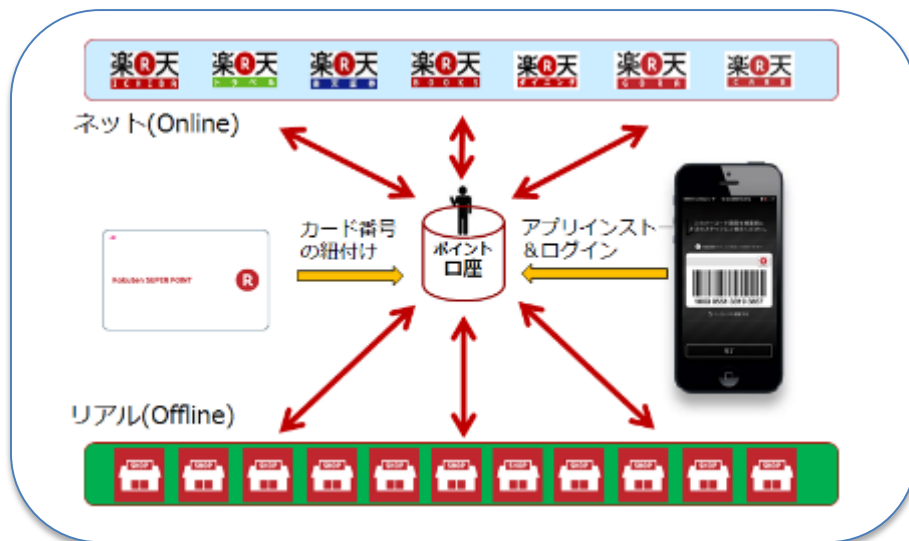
楽天 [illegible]
楽天 トラベル
楽天 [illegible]
楽天 BOOKS
楽天 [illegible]
楽天 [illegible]
楽天 CARD

ネット(Online)

Rakuten SUPER POINT

カード番号の紐付け

ポイント口座

アプリインストール&ログイン

リアル(Offline)

SHOP SHOP SHOP SHOP SHOP SHOP SHOP SHOP SHOP SHOP SHOP